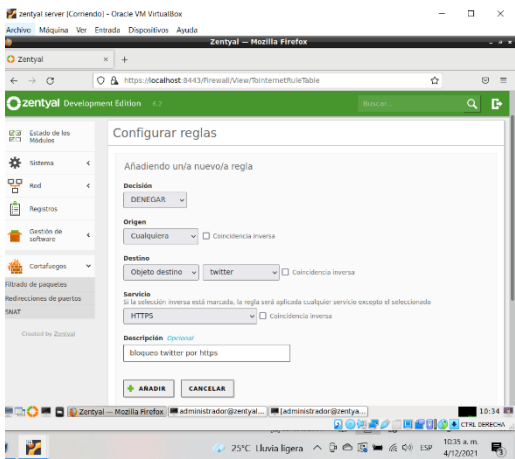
zentyal server [Corriendo] - Oracle VM VirtualBox
Archivo Máquina Ver Entrada Dispositivos Ayuda
Zentyal — Mozilla Firefox
Zentyal
https://localhost:8443/Firewall/View/ToInternetRuleTable
zentyal Development Edition 4.2
Buscar...
Estado de los Módulos
Sistema
Red
Registros
Gestión de software
Cortafuegos
Filtrado de paquetes
Redirecciones de puertos
SNAT
Created by Zentyal
Configurar reglas
Añadiendo un/a nuevo/a regla
Decisión
DENEGAR
Origen
Cualquiera
Coincidencia inversa
Destino
Objeto destino
twitter
Coincidencia inversa
Servicio
Si la selección inversa está marcada, la regla será aplicada cualquier servicio excepto el seleccionado
HTTPS
Coincidencia inversa
Descripción Opcional
bloqueo twitter por https
AÑADIR
CANCELAR
Zentyal — Mozilla Firefox
administrador@zentyal...
administrador@zentya...
10:34
CTRL DERECHA
25°C Lluvia ligera
ESP
10:35 a. m.
4/12/2021